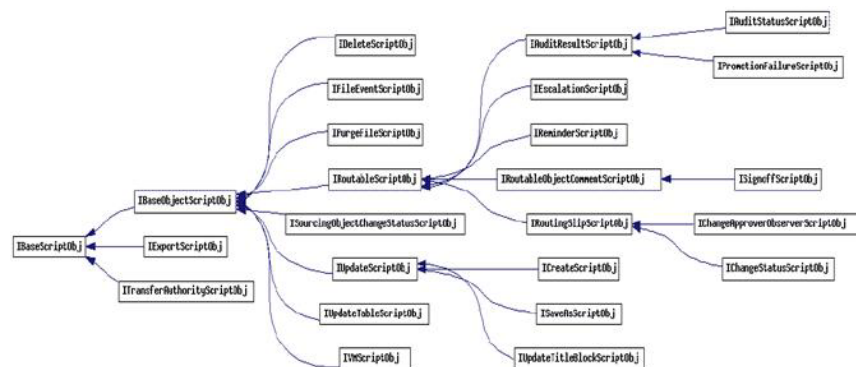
IAuditStatusScriptObj
IDeleteScriptObj
IAuditResultScriptObj
IPromotionFailureScriptObj
IFileEventScriptObj
IEscalationScriptObj
IPurgeFileScriptObj
IReminderScriptObj
IRoutableScriptObj
IRoutableObjectCommentScriptObj
ISignoffScriptObj
IBaseObjectScriptObj
ISourcingObjectChangeStatusScriptObj
IRoutingSlipScriptObj
IChangeApproverObserverScriptObj
IBaseScriptObj
IExpertScriptObj
IUpdateScriptObj
ICreateScriptObj
IChangeStatusScriptObj
ITransferAuthorityScriptObj
IUpdateTableScriptObj
ISaveAsScriptObj
IVMScriptObj
IUpdateTitleBlockScriptObj